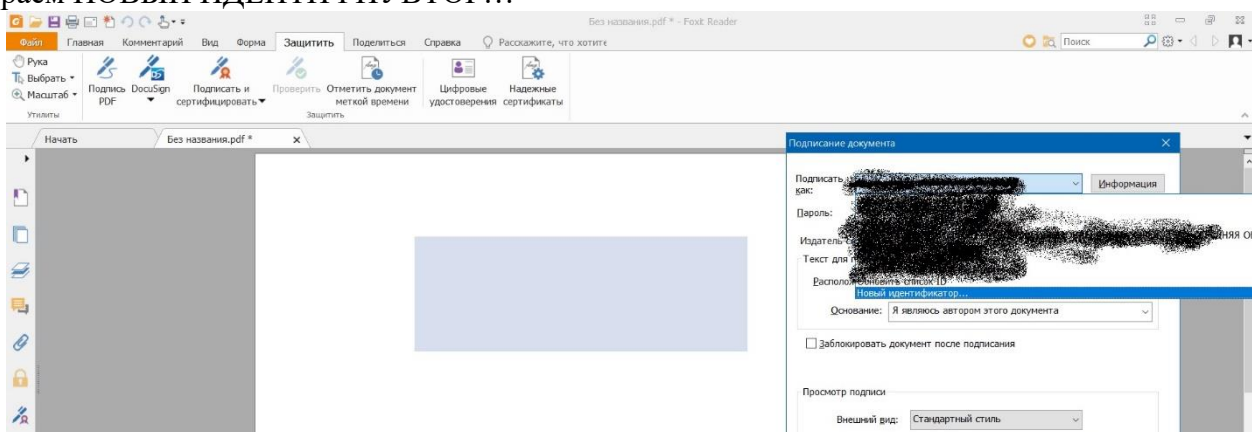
Без названия.pdf * - Foxit Reader

Файл Главная Комментарий Вид Форма Защитить Поделиться Справка Расскажите, что хотите

Поиск

Рука
Выбрать
Масштаб
Утилиты

Подпись PDF
DocuSign
Подписать и сертифицировать
Проверить
Отметить документ меткой времени
Защитить
Цифровые удостоверения
Надежные сертификаты

Начать
Без названия.pdf *

Подписание документа

Подписать как:
Информация

Пароль:

Издатель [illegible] НАЯ О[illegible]

Текст для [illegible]

Располож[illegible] Обновить список ID
Новый идентификатор...

Основание: Я являюсь автором этого документа

Заблокировать документ после подписания

Просмотр подписи

Внешний вид: Стандартный стиль